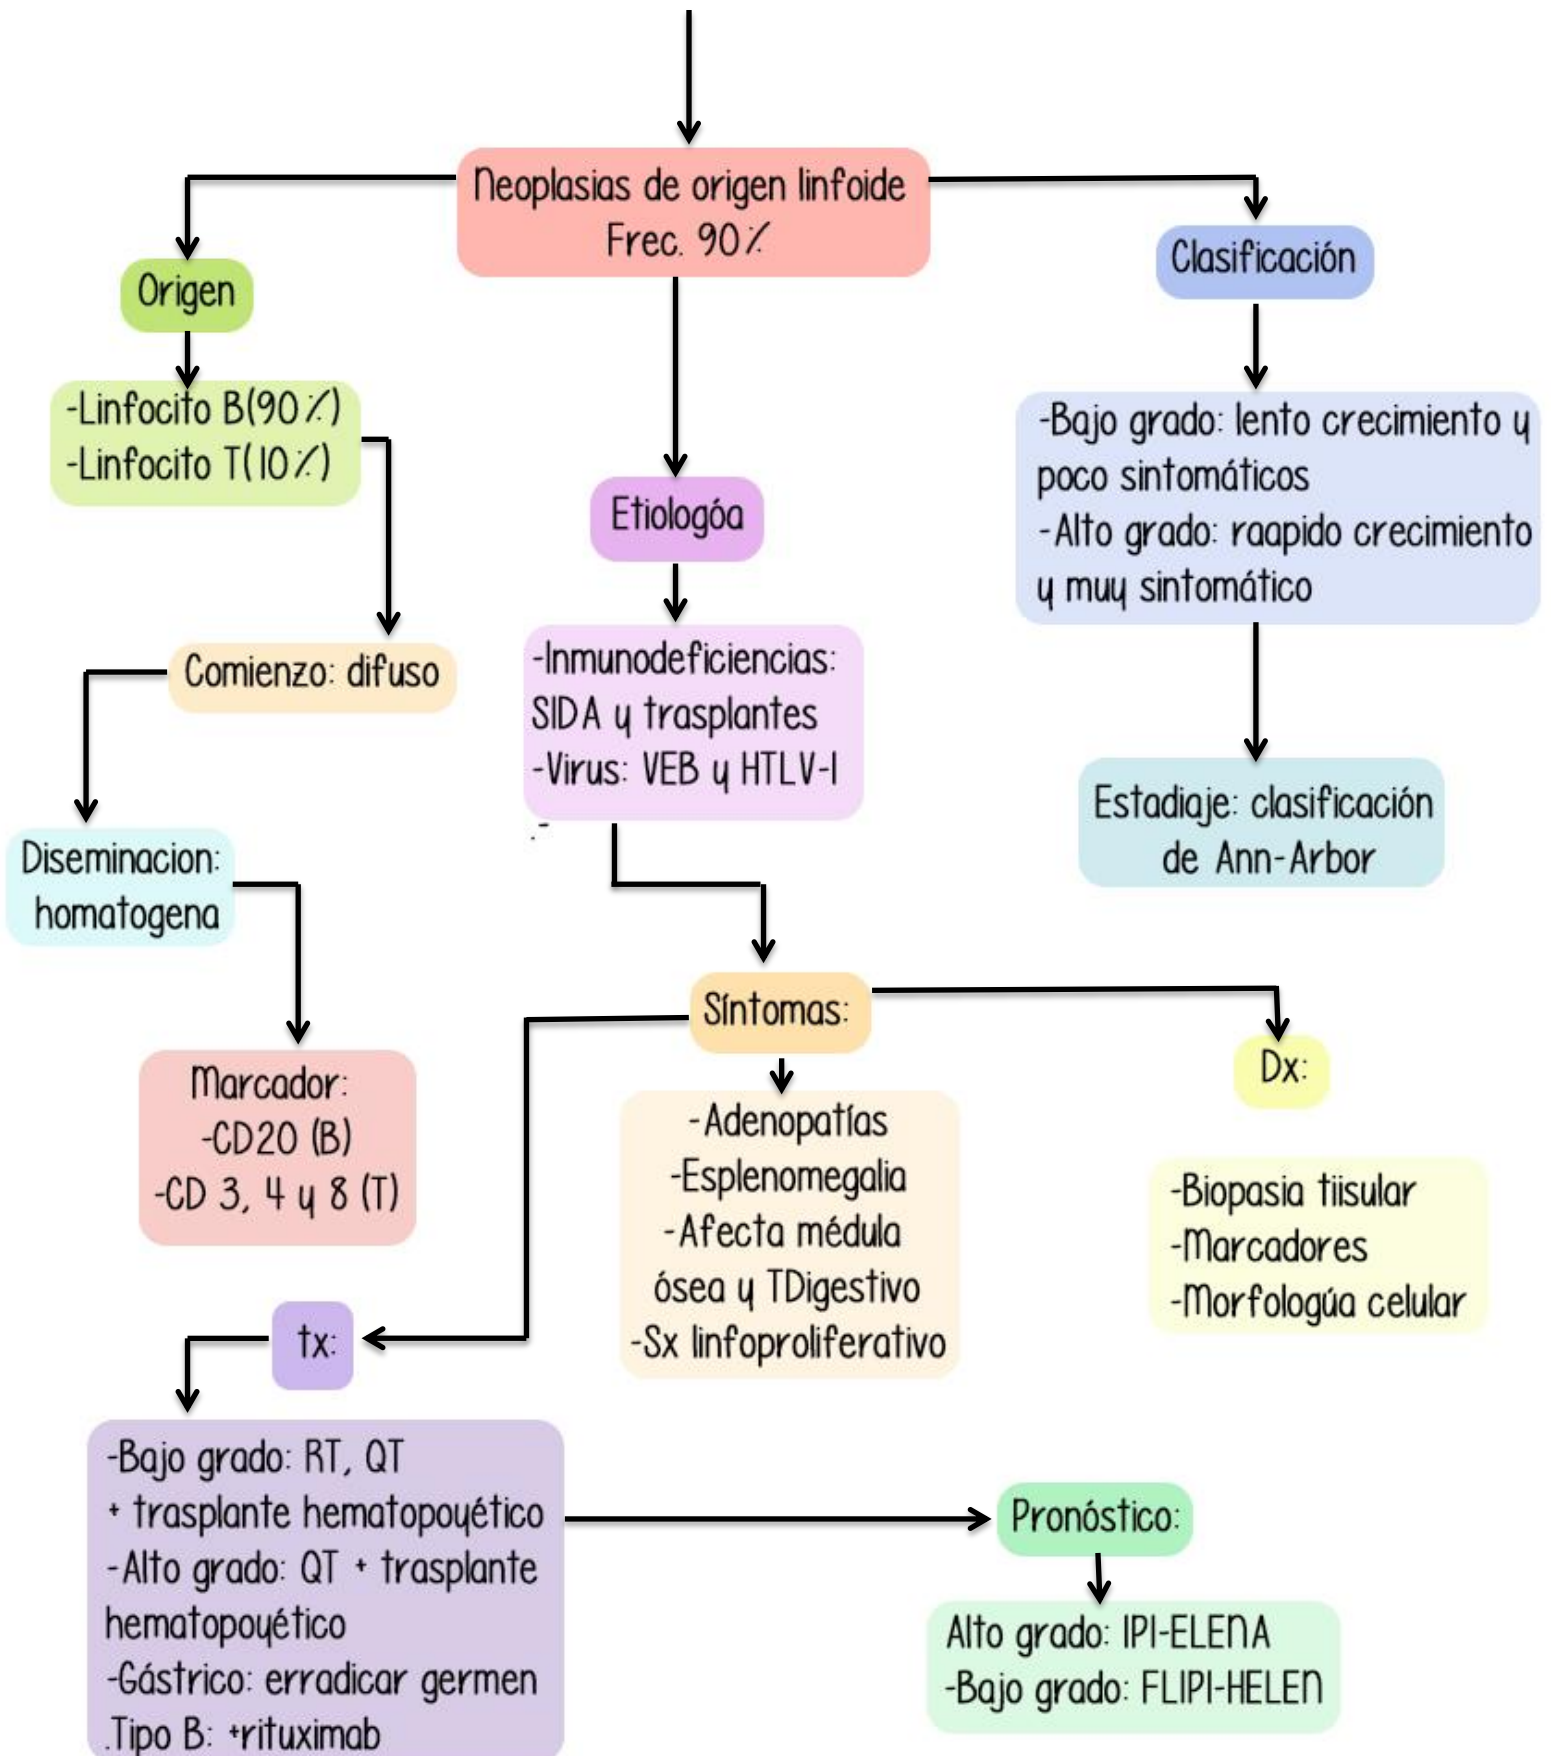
Neoplasias de origen linfoide
Frec. 90%

Origen

-Linfocito B(90%)
-Linfocito T(10%)

Comienzo: difuso

Diseminacion: homatogena

Marcador:
-CD20 (B)
-CD 3, 4 y 8 (T)

Etiologóa

-Inmunodeficiencias: SIDA y trasplantes
-Virus: VEB y HTLV-I

Clasificación

-Bajo grado: lento crecimiento y poco sintomáticos
-Alto grado: raapido crecimiento y muy sintomático

Estadiaje: clasificación de Ann-Arbor

Síntomas:

-Adenopatías
-Esplenomegalia
-Afecta médula ósea y TDigestivo
-Sx linfoproliferativo

Dx:

-Biopasia tiisular
-Marcadores
-Morfologúa celular

tx:

-Bajo grado: RT, QT + trasplante hematopoyético
-Alto grado: QT + trasplante hematopoyético
-Gástrico: erradicar germen
.Tipo B: +rituximab

Pronóstico:

Alto grado: IPI-ELENA
-Bajo grado: FLIPI-HELEN